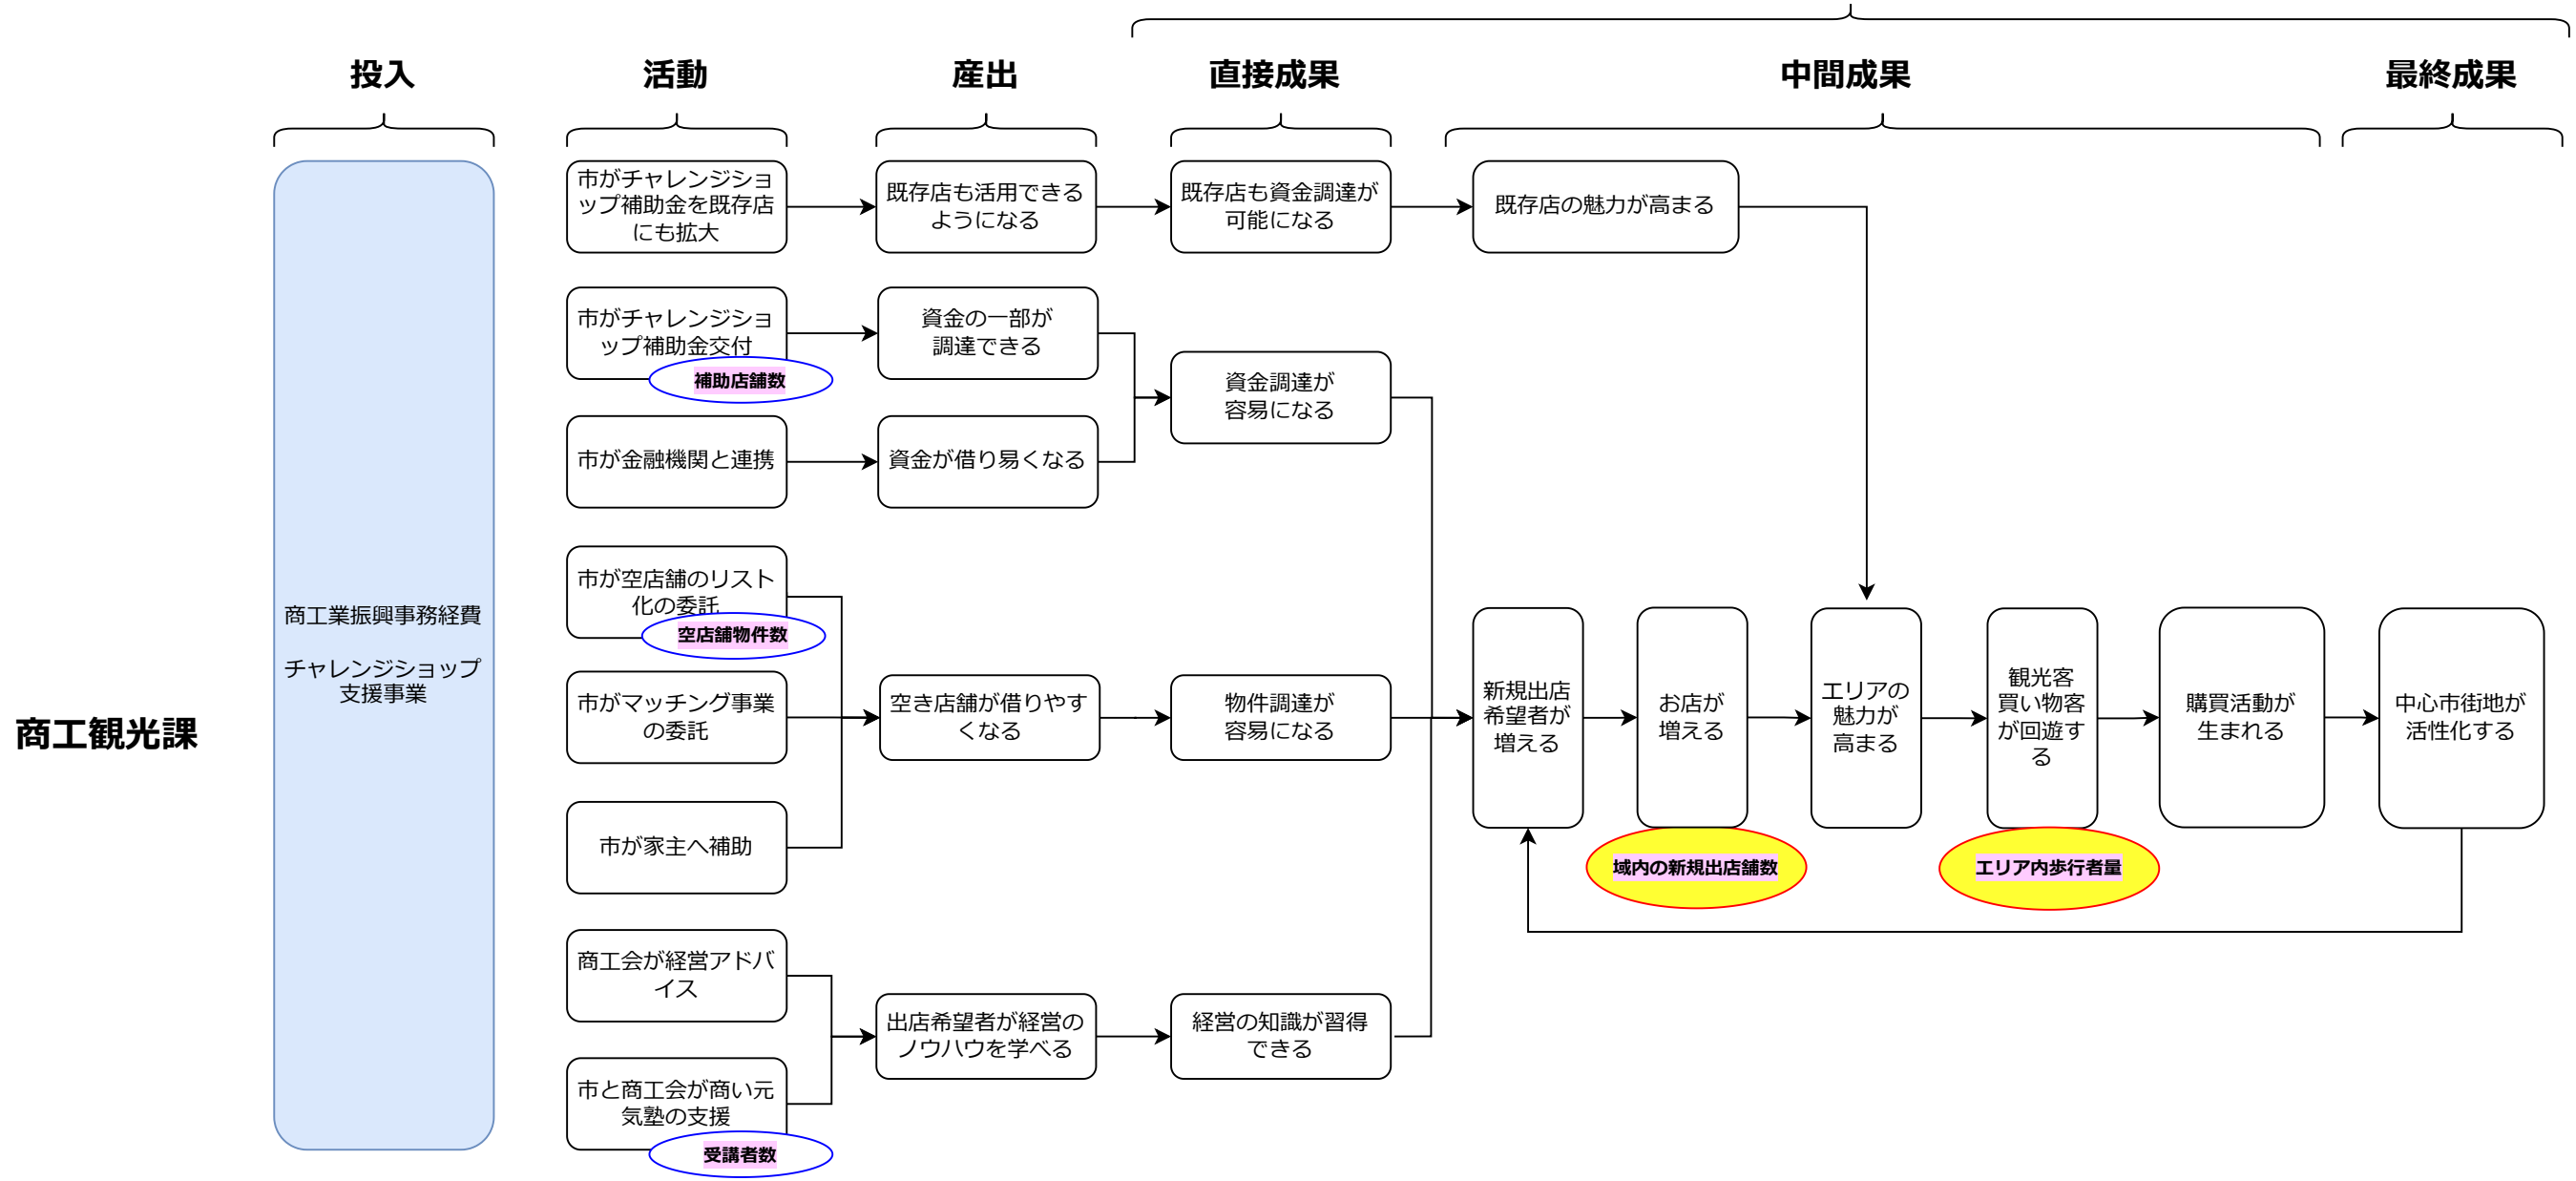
投入

活動

産出

直接成果

中間成果

最終成果

商工観光課

商工業振興事務経費

チャレンジショップ支援事業

市がチャレンジショップ補助金を既存店にも拡大

既存店も活用できるようになる

既存店も資金調達が可能になる

既存店の魅力が高まる

市がチャレンジショップ補助金交付

補助店舗数

資金の一部が調達できる

資金調達が容易になる

市が金融機関と連携

資金が借り易くなる

市が空店舗のリスト化の委託

空店舗物件数

市がマッチング事業の委託

空き店舗が借りやすくなる

物件調達が容易になる

市が家主へ補助

新規出店希望者が増える

お店が増える

域内の新規出店舗数

エリアの魅力が高まる

観光客買い物客が回遊する

エリア内歩行者量

購買活動が生まれる

中心市街地が活性化する

商工会が経営アドバイス

市と商工会が商い元気塾の支援

受講者数

出店希望者が経営のノウハウを学べる

経営の知識が習得できる